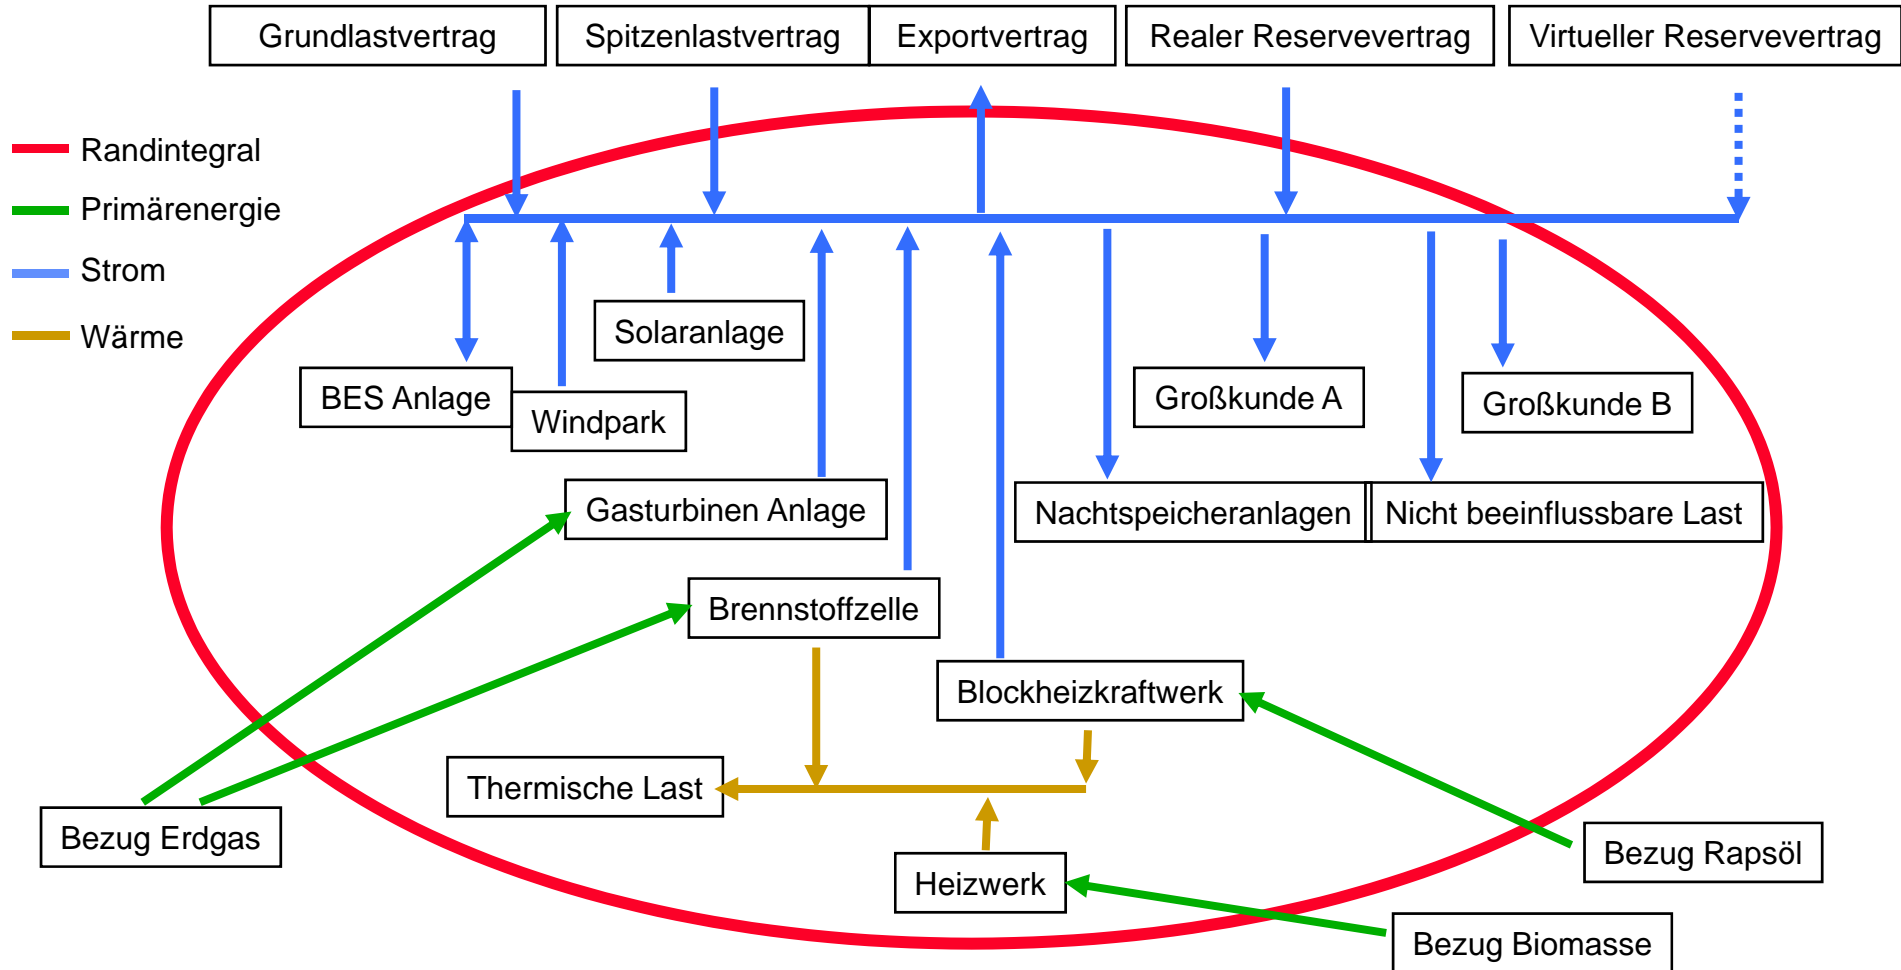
Grundlastvertrag
Spitzenlastvertrag
Exportvertrag
Realer Reservevertrag
Virtueller Reservevertrag

Randintegral
Primärenergie
Strom
Wärme

Solaranlage
BES Anlage
Windpark
Großkunde A
Großkunde B
Gasturbinen Anlage
Nachtspeicheranlagen
Nicht beeinflussbare Last
Brennstoffzelle
Blockheizkraftwerk
Thermische Last
Bezug Erdgas
Heizwerk
Bezug Rapsöl
Bezug Biomasse